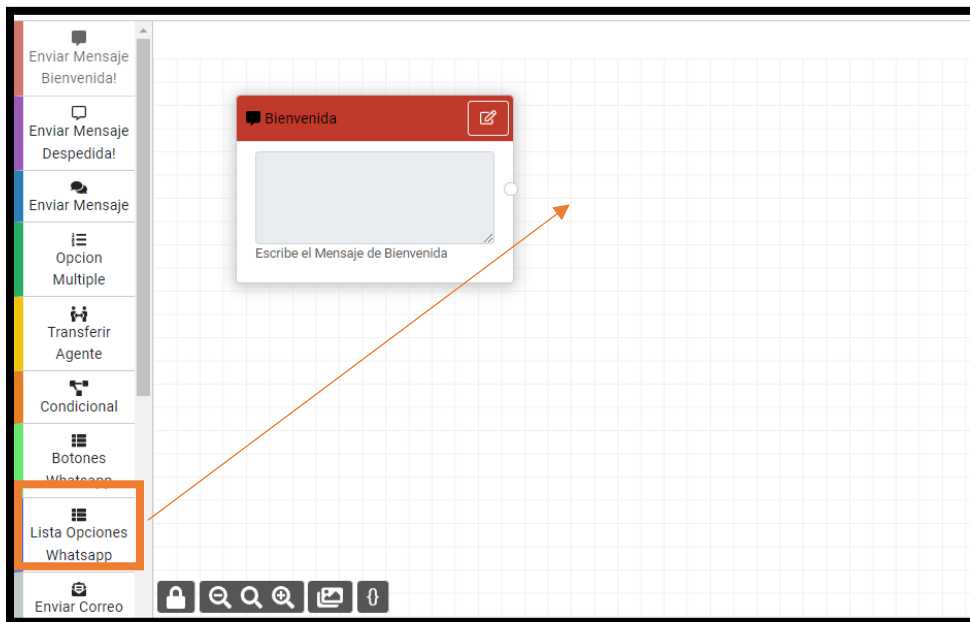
Enviar Mensaje Bienvenida!

Enviar Mensaje Despedida!

Enviar Mensaje

Opcion Multiple

Transferir Agente

Condicional

Botones Whatsapp

Lista Opciones Whatsapp

Enviar Correo

Bienvenida

Escribe el Mensaje de Bienvenida

{}